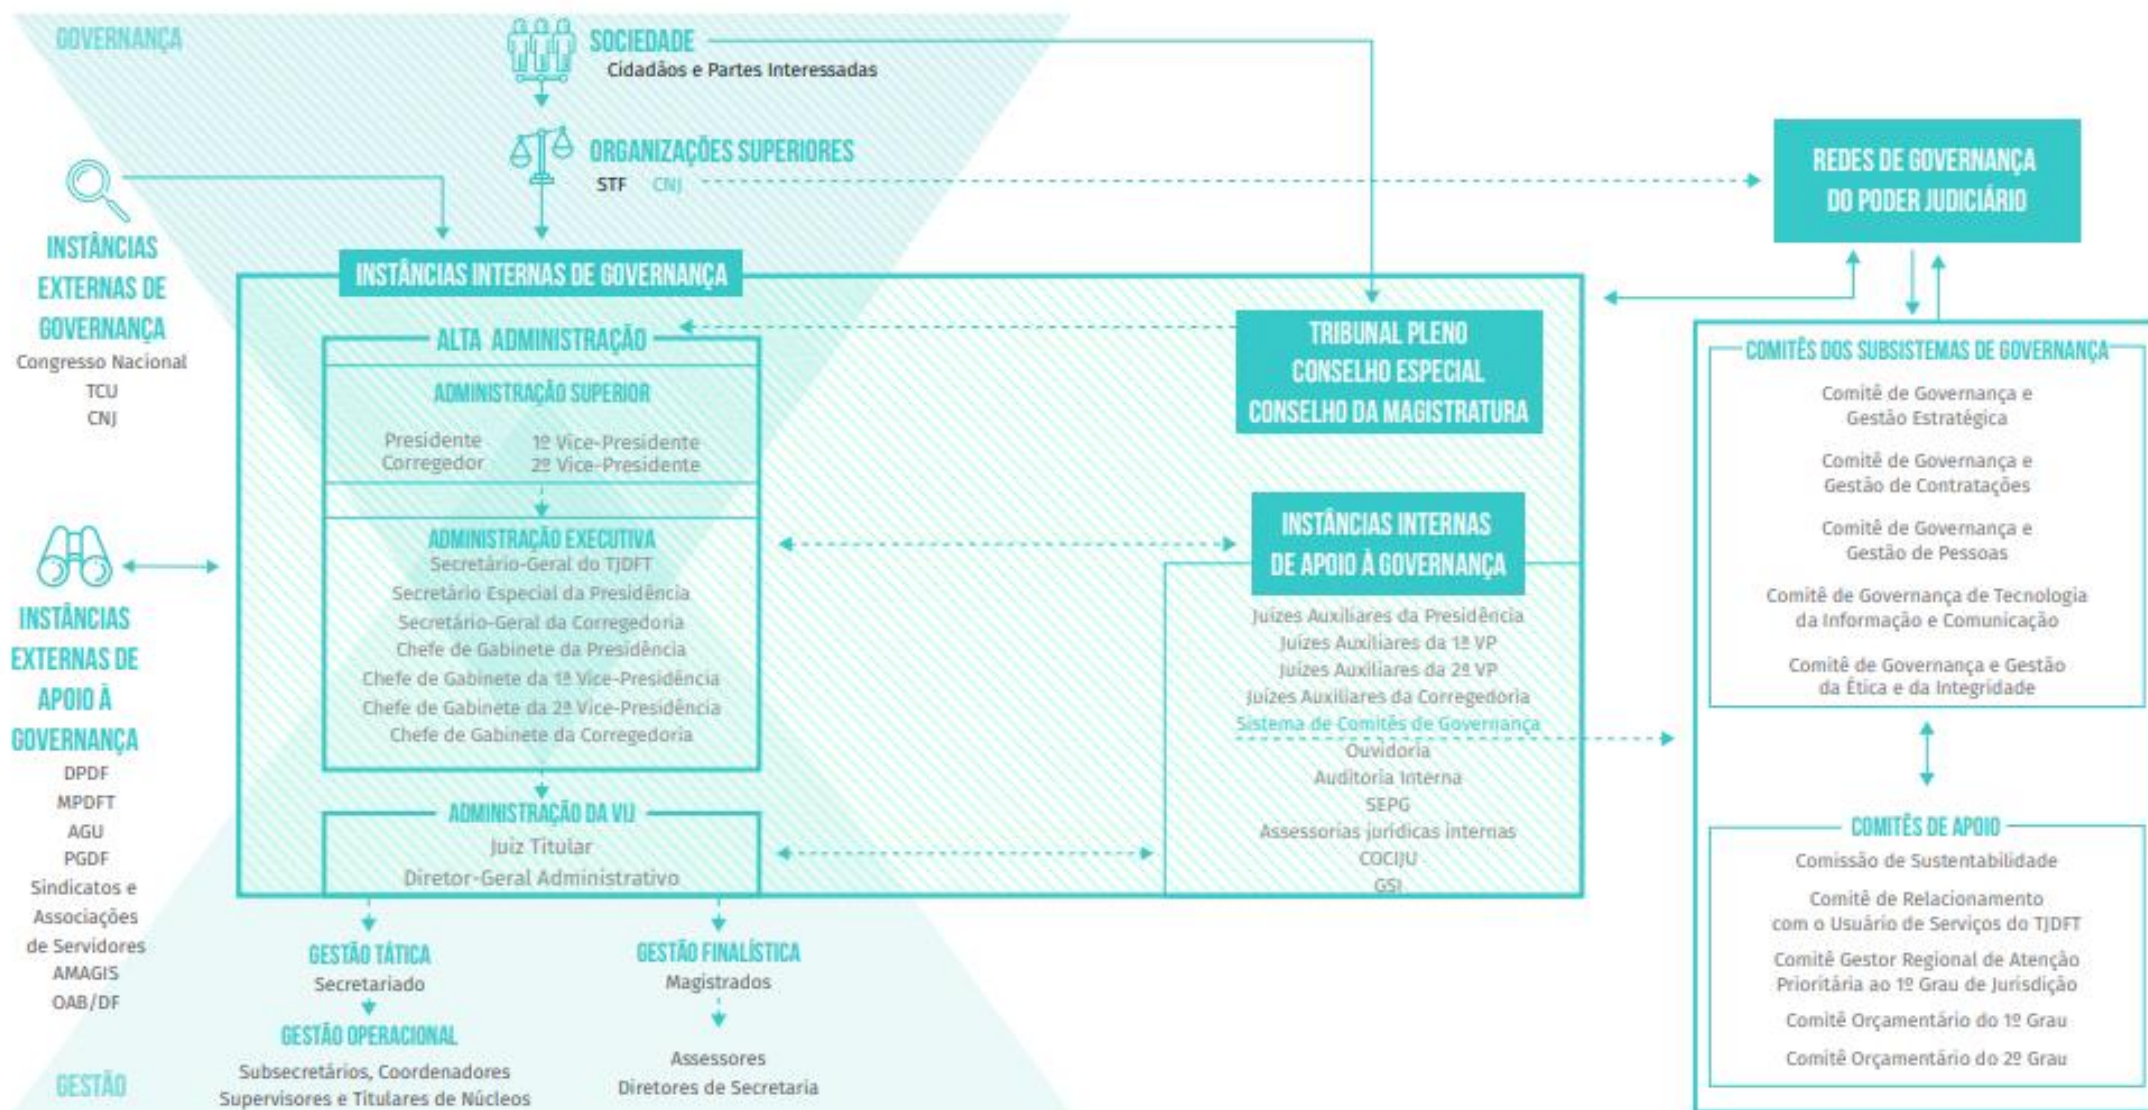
GOVERNANÇA

SOCIEDADE
Cidadãos e Partes Interessadas

ORGANIZAÇÕES SUPERIORES
STF CNJ

REDES DE GOVERNANÇA DO PODER JUDICIÁRIO

INSTÂNCIAS EXTERNAS DE GOVERNANÇA
Congresso Nacional
TCU
CNJ

INSTÂNCIAS INTERNAS DE GOVERNANÇA

ALTA ADMINISTRAÇÃO

ADMINISTRAÇÃO SUPERIOR
Presidente
Corregedor
1º Vice-Presidente
2º Vice-Presidente

ADMINISTRAÇÃO EXECUTIVA
Secretário-Geral do TJDFT
Secretário Especial da Presidência
Secretário-Geral da Corregedoria
Chefe de Gabinete da Presidência
Chefe de Gabinete da 1ª Vice-Presidência
Chefe de Gabinete da 2ª Vice-Presidência
Chefe de Gabinete da Corregedoria

ADMINISTRAÇÃO DA VIJ
Juiz Titular
Diretor-Geral Administrativo

TRIBUNAL PLENO
CONSELHO ESPECIAL
CONSELHO DA MAGISTRATURA

INSTÂNCIAS INTERNAS DE APOIO À GOVERNANÇA
Juízes Auxiliares da Presidência
Juízes Auxiliares da 1ª VP
Juízes Auxiliares da 2ª VP
Juízes Auxiliares da Corregedoria
Sistema de Comitês de Governança
Ouvidoria
Auditoria Interna
SEPG
Assessorias jurídicas internas
COCIJU
GSI

COMITÊS DOS SUBSISTEMAS DE GOVERNANÇA
Comitê de Governança e Gestão Estratégica
Comitê de Governança e Gestão de Contratações
Comitê de Governança e Gestão de Pessoas
Comitê de Governança de Tecnologia da Informação e Comunicação
Comitê de Governança e Gestão da Ética e da Integridade

COMITÊS DE APOIO
Comissão de Sustentabilidade
Comitê de Relacionamento com o Usuário de Serviços do TJDFT
Comitê Gestor Regional de Atenção Prioritária ao 1º Grau de Jurisdição
Comitê Orçamentário do 1º Grau
Comitê Orçamentário do 2º Grau

INSTÂNCIAS EXTERNAS DE APOIO À GOVERNANÇA
DPDF
MPDFT
AGU
PGDF
Sindicatos e Associações de Servidores
AMAGIS
OAB/DF

GESTÃO TÁTICA
Secretariado

GESTÃO OPERACIONAL
Subsecretários, Coordenadores
Supervisores e Titulares de Núcleos

GESTÃO FINALÍSTICA
Magistrados

Assessores
Diretores de Secretaria

GESTÃO